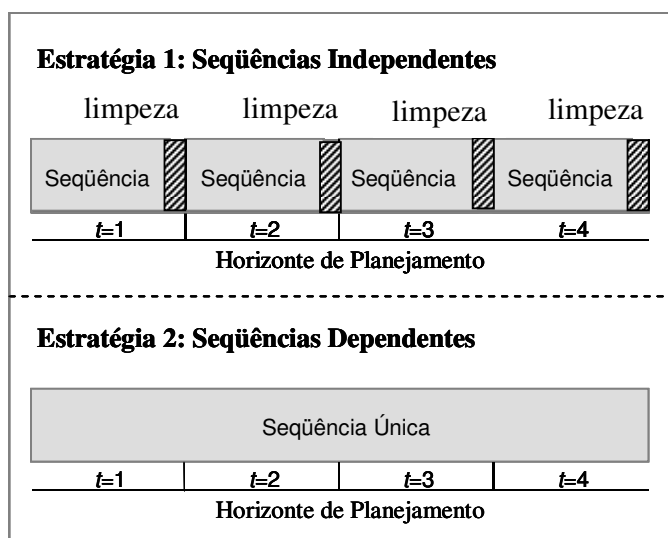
Estratégia 1: Seqüências Independentes

limpeza limpeza limpeza limpeza

Seqüência Seqüência Seqüência Seqüência

$t$=1 $t$=2 $t$=3 $t$=4

Horizonte de Planejamento

Estratégia 2: Seqüências Dependentes

Seqüência Única

$t$=1 $t$=2 $t$=3 $t$=4

Horizonte de Planejamento